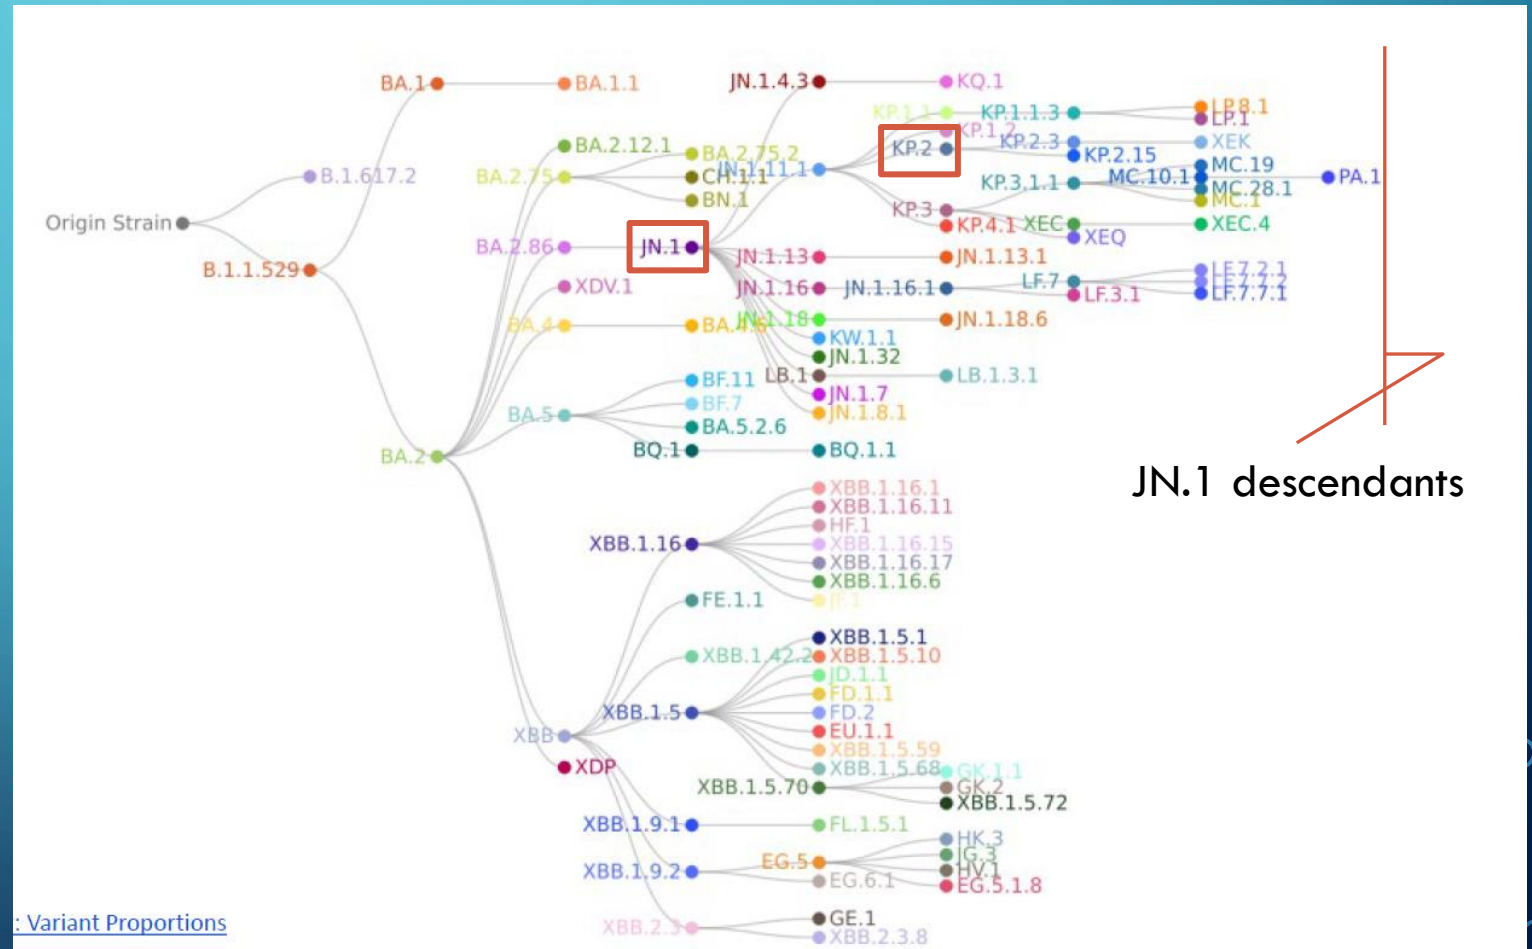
BA.1
BA.1.1
JN.1.4.3
KQ.1
KP.1.1
KP.1.1.3
LP.8.1
LP.1
KP.1.2
KP.2
KP.2.3
XEK
BA.2.12.1
BA.2.75.2
KP.2.15
MC.19
B.1.617.2
BA.2.75
CH.1.1
JN.1.11.1
MC.10.1
PA.1
MC.28.1
BN.1
KP.3.1.1
MC.1
Origin Strain
KP.3
KP.4.1
XEC
XEC.4
XEQ
B.1.1.529
BA.2.86
JN.1
JN.1.13
JN.1.13.1
XDV.1
JN.1.16
JN.1.16.1
LF.7
LF.7.2.1
LF.7.7.2
LF.3.1
LF.7.7.1
BA.4
BA.4.6
JN.1.18
JN.1.18.6
KW.1.1
JN.1.32
LB.1
LB.1.3.1
BF.11
BF.7
JN.1.7
BA.5
JN.1.8.1
BA.5.2.6
BQ.1
BQ.1.1
BA.2
JN.1 descendants
XBB.1.16.1
XBB.1.16.11
HF.1
XBB.1.16
XBB.1.16.15
XBB.1.16.17
XBB.1.16.6
FE.1.1
JF.1
XBB.1.5.1
XBB.1.42.2
XBB.1.5.10
JD.1.1
FD.1.1
XBB.1.5
FD.2
XBB
EU.1.1
XBB.1.5.59
XDP
XBB.1.5.68
GK.1.1
XBB.1.5.70
GK.2
XBB.1.5.72
XBB.1.9.1
FL.1.5.1
HK.3
XBB.1.9.2
EG.5
JG.3
HV.1
EG.6.1
EG.5.1.8
: Variant Proportions
GE.1
XBB.2.3
XBB.2.3.8